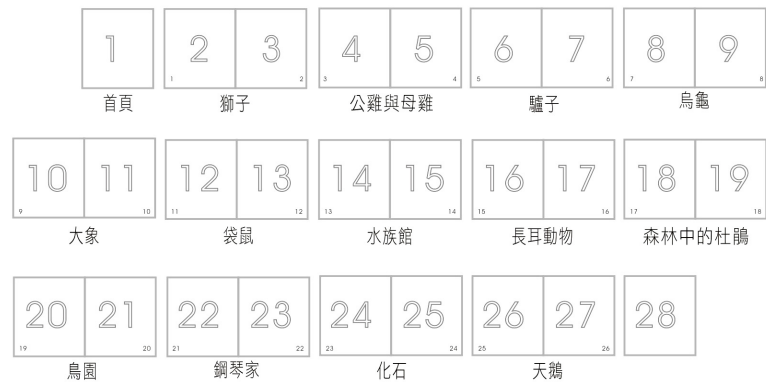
1
首頁

2 3
1 2
獅子

4 5
3 4
公雞與母雞

6 7
5 6
驢子

8 9
7 8
烏龜

10 11
9 10
大象

12 13
11 12
袋鼠

14 15
13 14
水族館

16 17
15 16
長耳動物

18 19
17 18
森林中的杜鵑

20 21
19 20
鳥園

22 23
21 22
鋼琴家

24 25
23 24
化石

26 27
25 26
天鵝

28